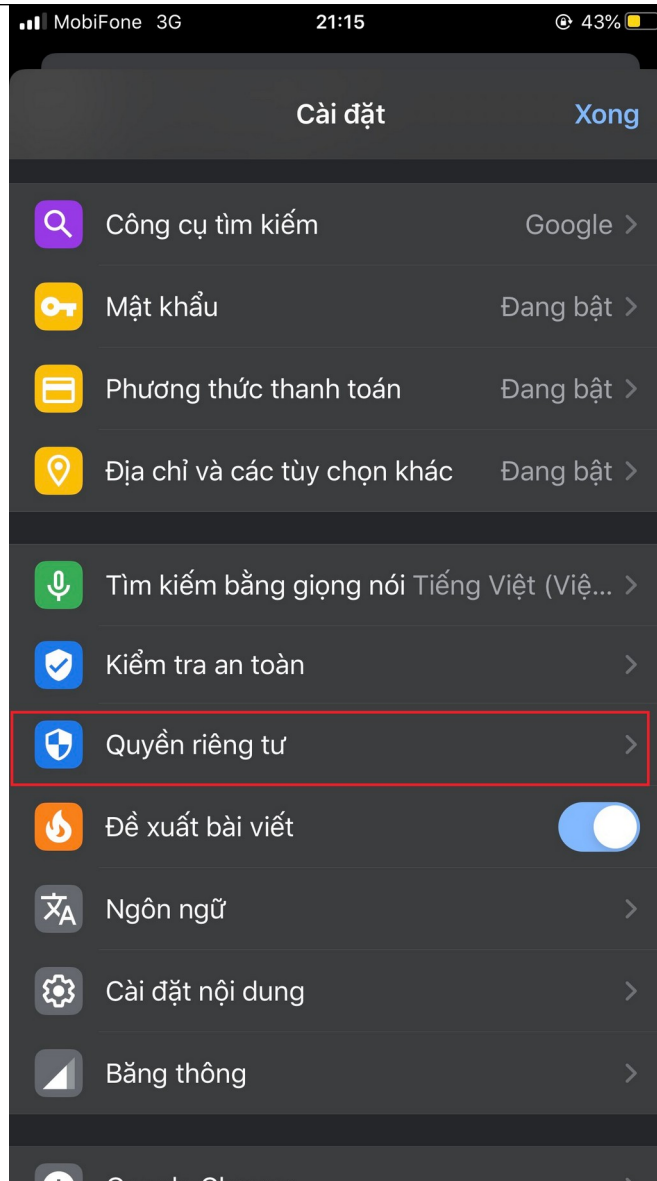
MobiFone 3G 21:15 43%

Cài đặt Xong

Công cụ tìm kiếm Google

Mật khẩu Đang bật

Phương thức thanh toán Đang bật

Địa chỉ và các tùy chọn khác Đang bật

Tìm kiếm bằng giọng nói Tiếng Việt (Việ...

Kiểm tra an toàn

Quyền riêng tư

Đề xuất bài viết

Ngôn ngữ

Cài đặt nội dung

Băng thông

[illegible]